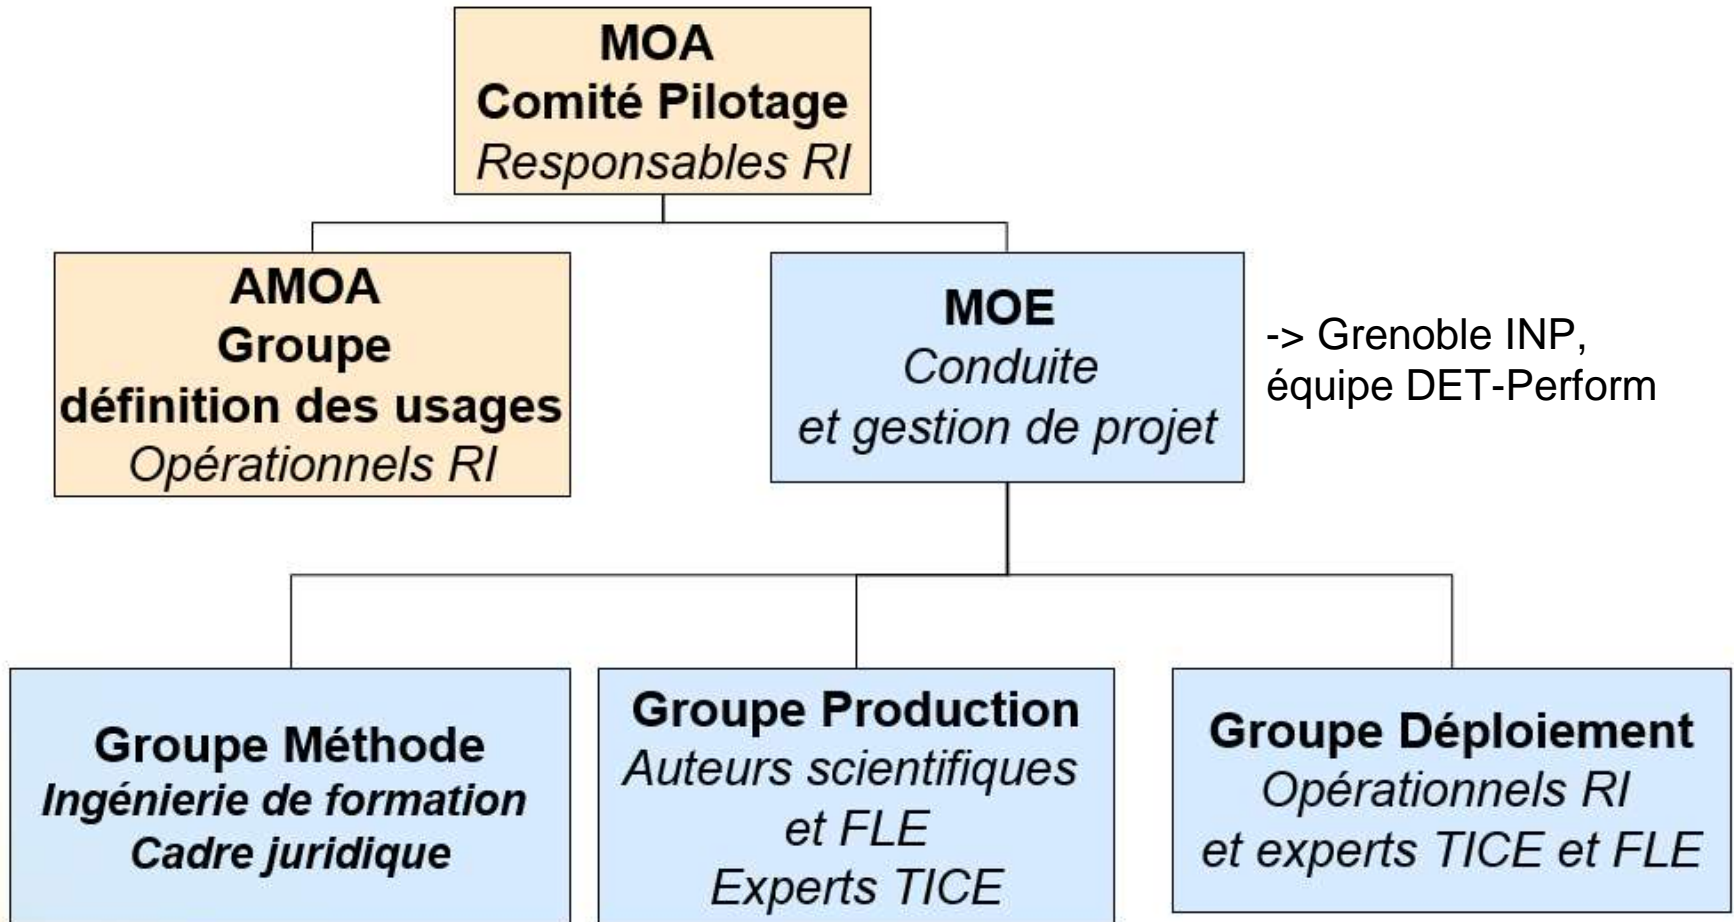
MOA
Comité Pilotage
Responsables RI

AMOA
Groupe
définition des usages
Opérationnels RI

MOE
Conduite
et gestion de projet

-> Grenoble INP, équipe DET-Perform

Groupe Méthode
Ingénierie de formation
Cadre juridique

Groupe Production
Auteurs scientifiques et FLE
Experts TICE

Groupe Déploiement
Opérationnels RI
et experts TICE et FLE